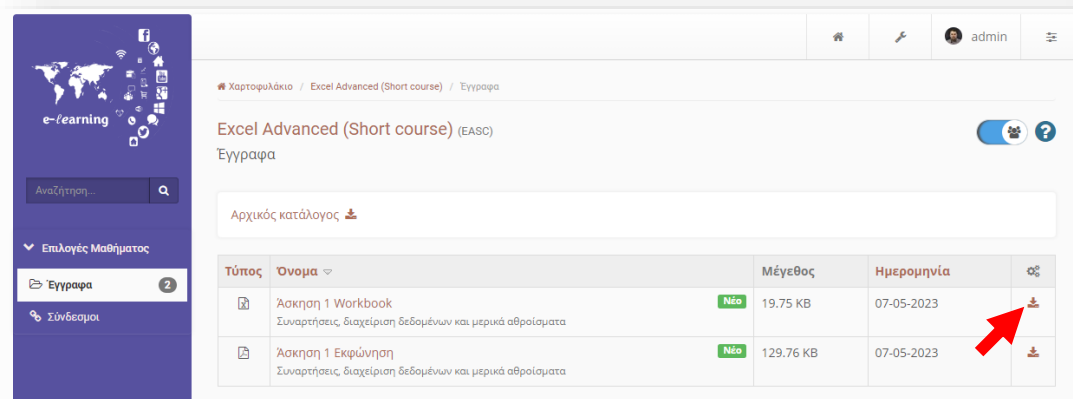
e-learning

Αναζήτηση...

Επιλογές Μαθήματος

Έγγραφα 2

Σύνδεσμοι

admin

Χαρτοφυλάκιο / Excel Advanced (Short course) / Έγγραφα

Excel Advanced (Short course) (EASC)

Έγγραφα

Αρχικός κατάλογος

| Τύπος | Όνομα | Μέγεθος | Ημερομηνία | |
|---|---|---|---|---|
| | Άσκηση 1 Workbook Νέο Συναρτήσεις, διαχείριση δεδομένων και μερικά αθροίσματα | 19.75 KB | 07-05-2023 | |
| | Άσκηση 1 Εκφώνηση Νέο Συναρτήσεις, διαχείριση δεδομένων και μερικά αθροίσματα | 129.76 KB | 07-05-2023 | |